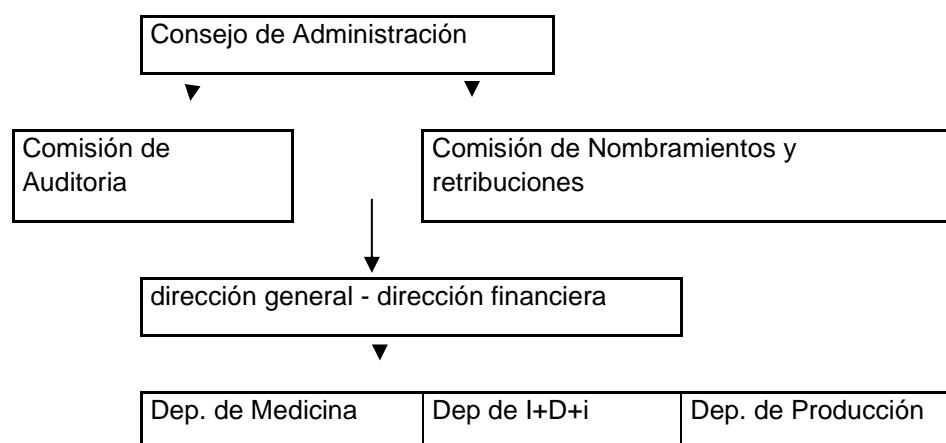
Consejo de Administración

Comisión de Auditoria

Comisión de Nombramientos y retribuciones

dirección general - dirección financiera

| Dep. de Medicina | Dep de I+D+i | Dep. de Producción |
|---|---|---|